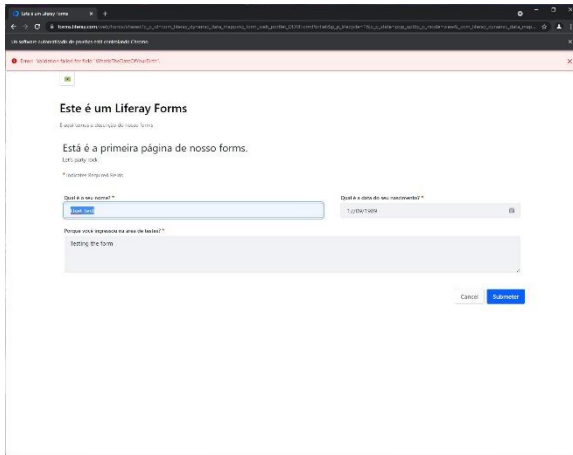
Este é um Liferay Forms ×  +

forms.liferay.com/web/forms/shared/-/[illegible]

Um software automatizado de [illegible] está controlando o Chrome.

Error: Validation failed for field: WhatIsTheDateOfYourBirth?

Este é um Liferay Forms

E aqui temos a descrição do nosso forms

Está é a primeira página de nosso forms.

Let's party rock

* Indicates Required Fields

Qual é o seu nome? *

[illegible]

Qual é a data do seu nascimento? *

1/23/4/1959

Porque você ingressou na área de testes? *

Testing the form

Cancel

Submeter